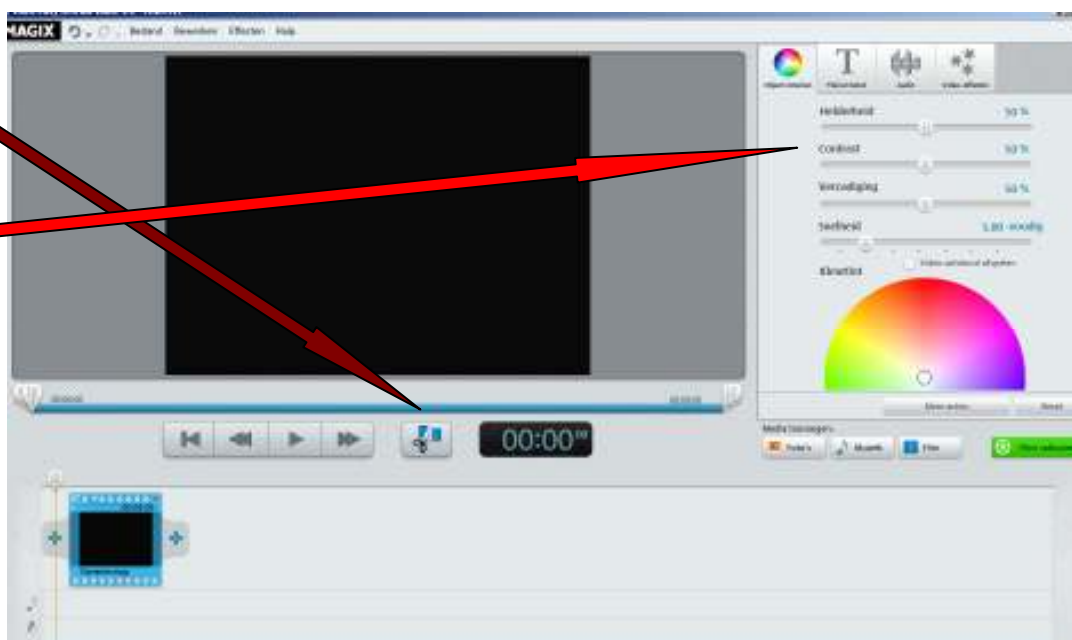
MAGIX Bestand Bewerken Effecten Help

Objecteffecten Filmtekst Audio Video effecten

Helderheid 50 %

Contrast 50 %

Verzadiging 50 %

Snelheid 1,00 -voudig

Video achteruit afspelen

Kleurtint

00:00:00 00:00:00

00:00

Media toevoegen

Foto's Muziek Film

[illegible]